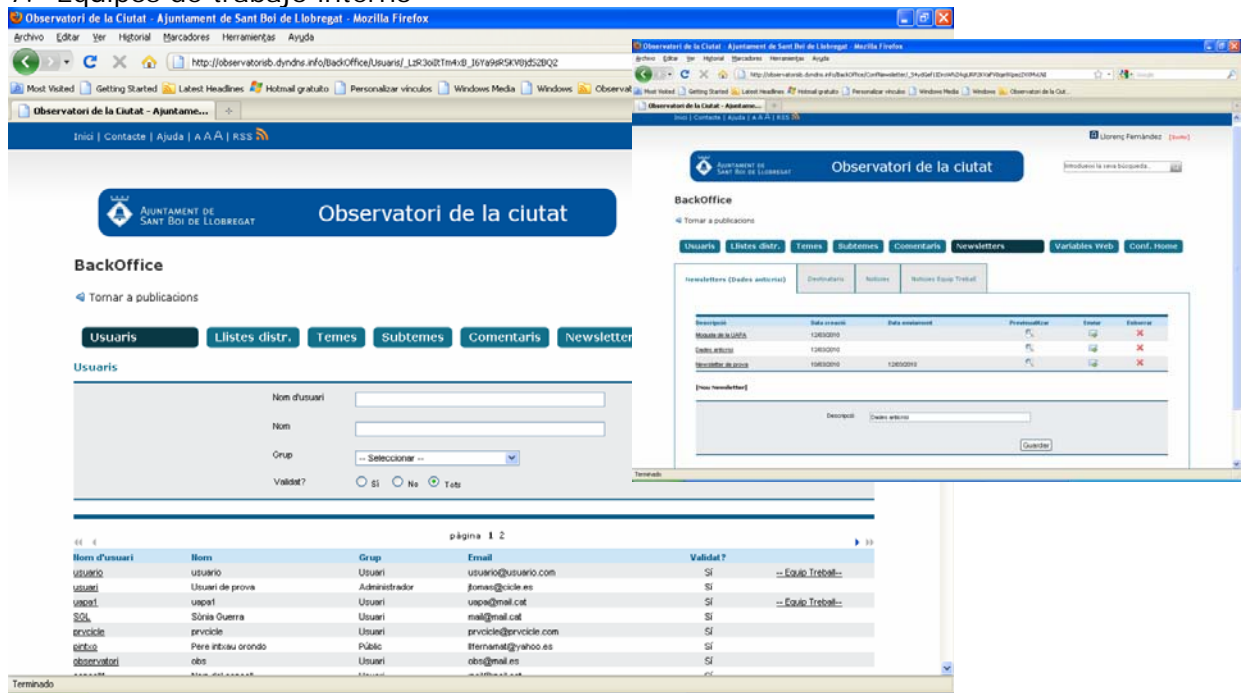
7. Equipos de trabajo interno

Observatori de la Ciutat - Ajuntament de Sant Boi de Llobregat - Mozilla Firefox
Archivo Editar Ver Historial Marcadores Herramientas Ayuda
http://observatorisb.dyndns.info/BackOffice/Usuaris/_LzR3oi0tTm4xB_I6Ya9sRSKV8)dS2BQ2
Most Visited Getting Started Latest Headlines Hotmail gratuito Personalizar vínculos Windows Media Windows Observat
Observatori de la Ciutat - Ajuntame...

Inici | Contacte | Ajuda | A A A | RSS

Ajuntament de Sant Boi de Llobregat
Observatori de la ciutat

BackOffice

Tornar a publicacions

Usuaris Llistes distr. Temes Subtemes Comentaris Newsletter

Usuaris

Nom d'usuari
Nom
Grup -- Seleccionar --
Validat? Sí No Tots

página 1 2

| Nom d'usuari | Nom | Grup | Email | Validat? | |
|---|---|---|---|---|---|
| usuario | usuario | Usuari | usuario@usuario.com | Sí | -- Equip Treball-- |
| usuari | Usuari de prova | Administrador | jtomas@cicle.es | Sí | |
| uapa1 | uapa1 | Usuari | uapa@mail.cat | Sí | -- Equip Treball-- |
| SOL | Sònia Guerra | Usuari | mail@mail.cat | Sí | |
| prvcicle | prvcicle | Usuari | prvcicle@prvcicle.com | Sí | |
| pintxo | Pere intxau orondo | Públic | lfernamat@yahoo.es | Sí | |
| observatori | obs | Usuari | obs@mail.es | Sí | |

Terminado

Observatori de la Ciutat - Ajuntament de Sant Boi de Llobregat - Mozilla Firefox
Archivo Editar Ver Historial Marcadores Herramientas Ayuda
Most Visited Getting Started Latest Headlines Hotmail gratuito Personalizar vínculos Windows Media Windows Observatori de la Ciut...
Observatori de la Ciutat - Ajuntame...
Inici | Contacte | Ajuda | A A A | RSS
Llorenç Fernàndez [Sortir]
Ajuntament de Sant Boi de Llobregat
Observatori de la ciutat
Introdueix la seva búsqueda...
BackOffice
Tornar a publicacions
Usuaris Llistes distr. Temes Subtemes Comentaris Newsletters Variables Web Conf. Home
Newsletters (Dades anterior) Destinataris Notícies Notícies Equip Treball

| Descripció | Data creació | Data enviament | Previsualitzar | Enviar | Esborrar |
|---|---|---|---|---|---|
| Mosaic de la UAPA | 12/03/2010 | | | | |
| Dades anterior | 12/03/2010 | | | | |
| Newsletter de prova | 10/03/2010 | 12/03/2010 | | | |

[Nou Newsletter]
Descripció Dades anterior
Guardar
Terminado